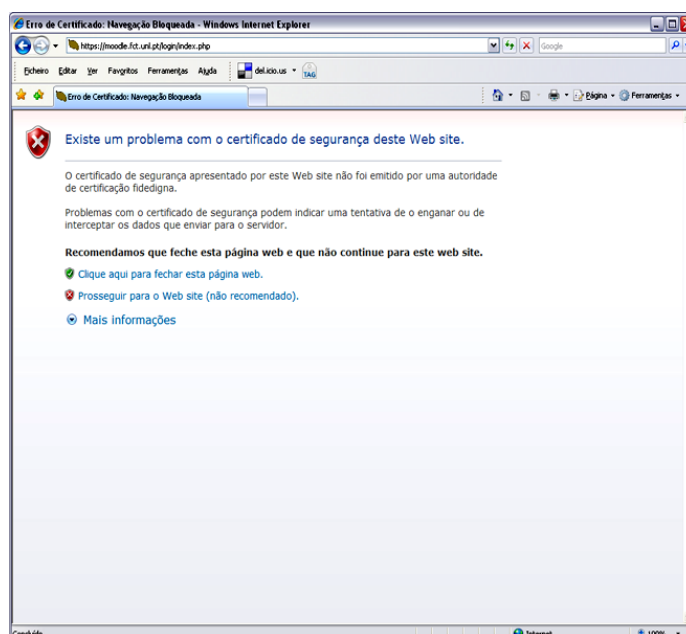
Erro de Certificado: Navegação Bloqueada - Windows Internet Explorer

https://moodle.fct.unl.pt/login/index.php

Google

Ficheiro Editar Ver Favoritos Ferramentas Ajuda del.icio.us TAG

Erro de Certificado: Navegação Bloqueada

Página Ferramentas

Existe um problema com o certificado de segurança deste Web site.

O certificado de segurança apresentado por este Web site não foi emitido por uma autoridade de certificação fidedigna.

Problemas com o certificado de segurança podem indicar uma tentativa de o enganar ou de interceptar os dados que enviar para o servidor.

Recomendamos que feche esta página web e que não continue para este web site.

Clique aqui para fechar esta página web.

Prosseguir para o Web site (não recomendado).

Mais informações

Concluído

Internet

100%